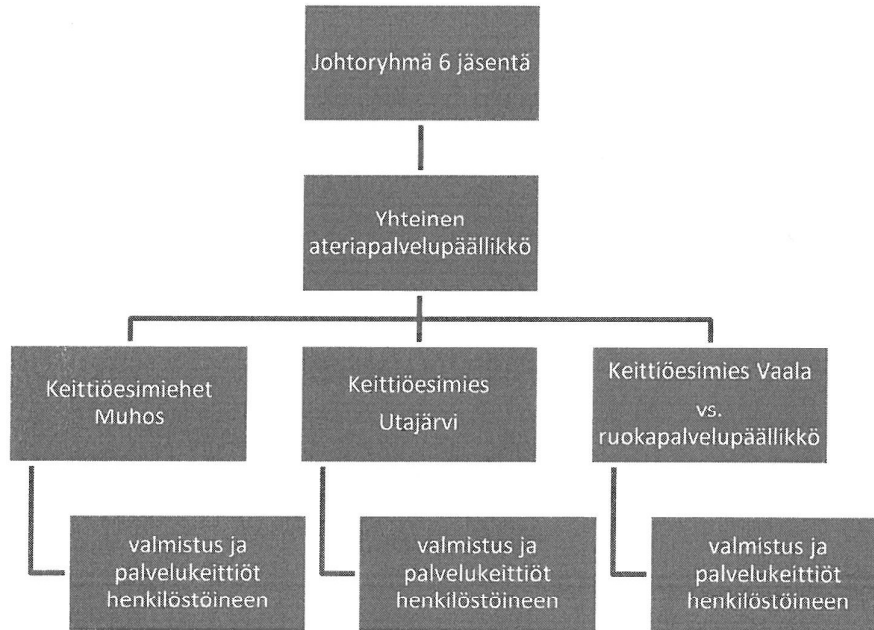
Johtoryhmä 6 jäsentä

Yhteinen ateriapalvelupäällikkö

Keittiöesimiehet Muhos

Keittiöesimies Utajärvi

Keittiöesimies Vaala vs. ruokapalvelupäällikkö

valmistus ja palvelukeittiöt henkilöstöineen

valmistus ja palvelukeittiöt henkilöstöineen

valmistus ja palvelukeittiöt henkilöstöineen